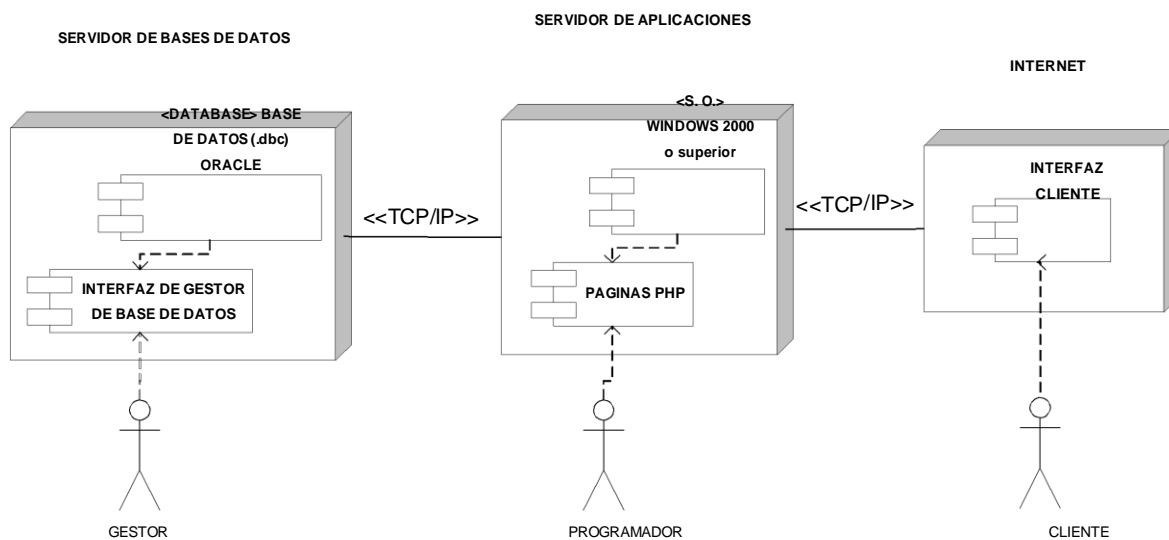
SERVIDOR DE APLICACIONES

SERVIDOR DE BASES DE DATOS

INTERNET

<DATABASE> BASE DE DATOS (.dbc) ORACLE

<S. O.> WINDOWS 2000 o superior

INTERFAZ CLIENTE

<<TCP/IP>>

<<TCP/IP>>

INTERFAZ DE GESTOR DE BASE DE DATOS

PAGINAS PHP

GESTOR

PROGRAMADOR

CLIENTE